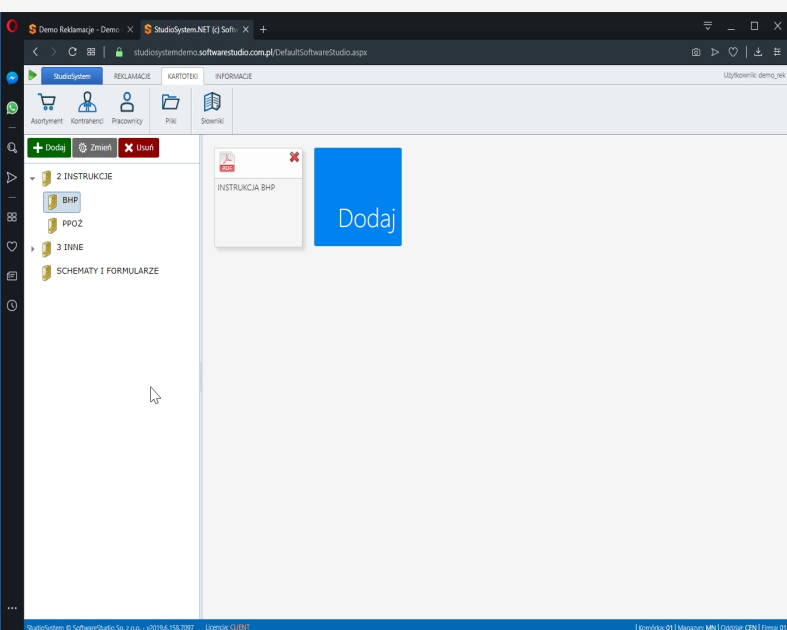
Demo Reklamacje - Demo ×
StudioSystem.NET (c) Softw ×
+
studiosystemdemo.softwarestudio.com.pl/DefaultSoftwareStudio.aspx

StudioSystem
REKLAMACJE
KARTOTEKI
INFORMACJE
Użytkownik: demo_rek

Asortyment
Kontrahenci
Pracownicy
Pliki
Słowniki

Dodaj
Zmień
Usuń

2 INSTRUKCJE
BHP
PPOŻ
3 INNE
SCHEMATY I FORMULARZE

PDF
INSTRUKCJA BHP

Dodaj

StudioSystem © SoftwareStudio Sp. z o.o. - v2019.6.158.7097 Licencja: CLIENT
| Komórka: 01 | Magazyn: MN | Oddział: CEN | Firma: 01